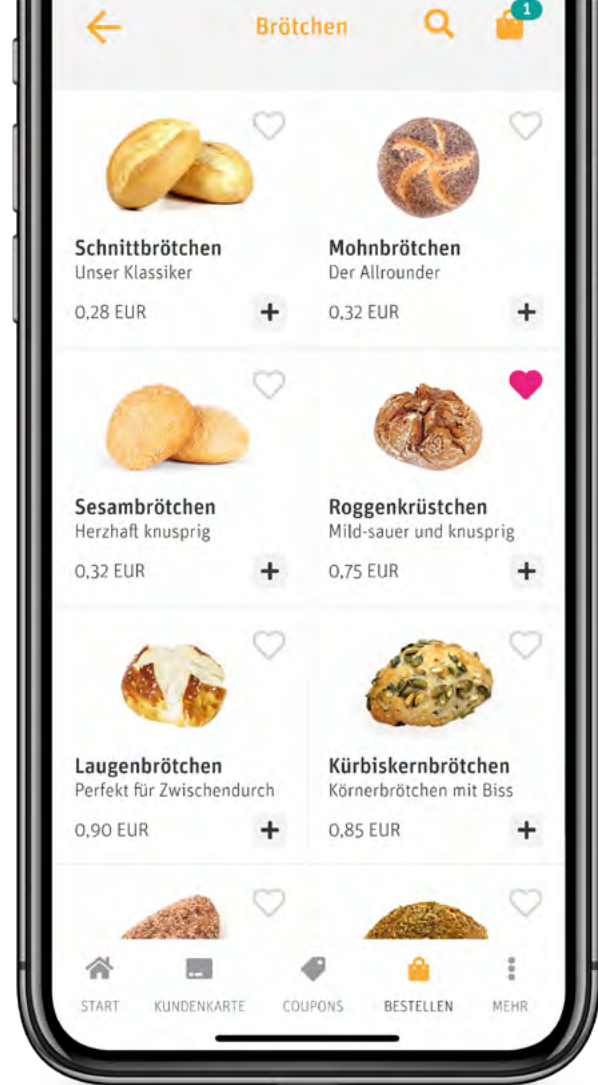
Brötchen

1

Schnittbrötchen
Unser Klassiker
0,28 EUR
+

Mohnbrötchen
Der Allrounder
0,32 EUR
+

Sesambrötchen
Herzhaft knusprig
0,32 EUR
+

Roggenkrüstchen
Mild-sauer und knusprig
0,75 EUR
+

Laugenbrötchen
Perfekt für Zwischendurch
0,90 EUR
+

Kürbiskernbrötchen
Körnerbrötchen mit Biss
0,85 EUR
+

START
KUNDENKARTE
COUPONS
BESTELLEN
MEHR